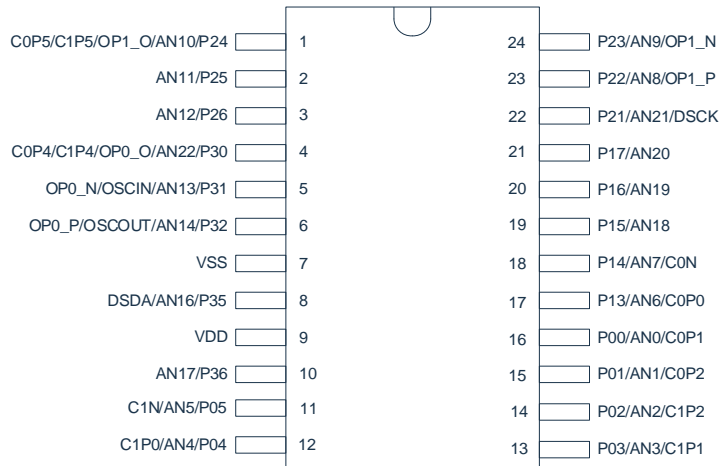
C0P5/C1P5/OP1_O/AN10/P24 1
AN11/P25 2
AN12/P26 3
C0P4/C1P4/OP0_O/AN22/P30 4
OP0_N/OSCIN/AN13/P31 5
OP0_P/OSCOUT/AN14/P32 6
VSS 7
DSDA/AN16/P35 8
VDD 9
AN17/P36 10
C1N/AN5/P05 11
C1P0/AN4/P04 12

24 P23/AN9/OP1_N
23 P22/AN8/OP1_P
22 P21/AN21/DSCK
21 P17/AN20
20 P16/AN19
19 P15/AN18
18 P14/AN7/C0N
17 P13/AN6/C0P0
16 P00/AN0/C0P1
15 P01/AN1/C0P2
14 P02/AN2/C1P2
13 P03/AN3/C1P1